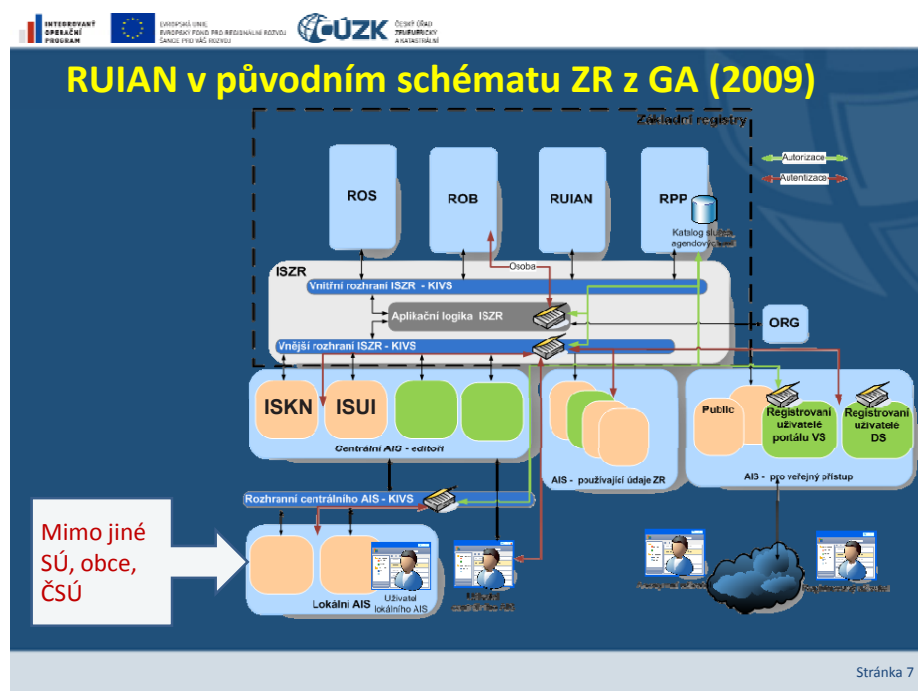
INTEGROVANÝ OPERAČNÍ PROGRAM

EVROPSKÁ UNIE, EVROPSKÝ FOND PRO REGIONÁLNÍ ROZVOJ, ŠANCE PRO VÁŠ ROZVOJ

ČÚZK ČESKÝ ÚŘAD ZEMĚMĚŘICKÝ A KATASTRÁLNÍ

RUIAN v původním schématu ZR z GA (2009)

Základní registry

Autorizace

Autentizace

ROS

ROB

RUIAN

RPP

Katalog služeb agendových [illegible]

ISZR

Osoba

Vnitřní rozhraní ISZR - KIVS

Aplikační logika ISZR

ORG

Vnější rozhraní ISZR - KIVS

ISKN

ISUI

Centrální AIS - editoři

AIS - používající údaje ZR

Public

Registrovaní uživatelé portálu VS

Registrovaní uživatelé DS

AIS - pro veřejný přístup

Rozhranní centrálního AIS - KIVS

Mimo jiné SÚ, obce, ČSÚ

Lokální AIS

Uživatel lokálního AIS

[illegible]

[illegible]

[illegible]

Stránka 7